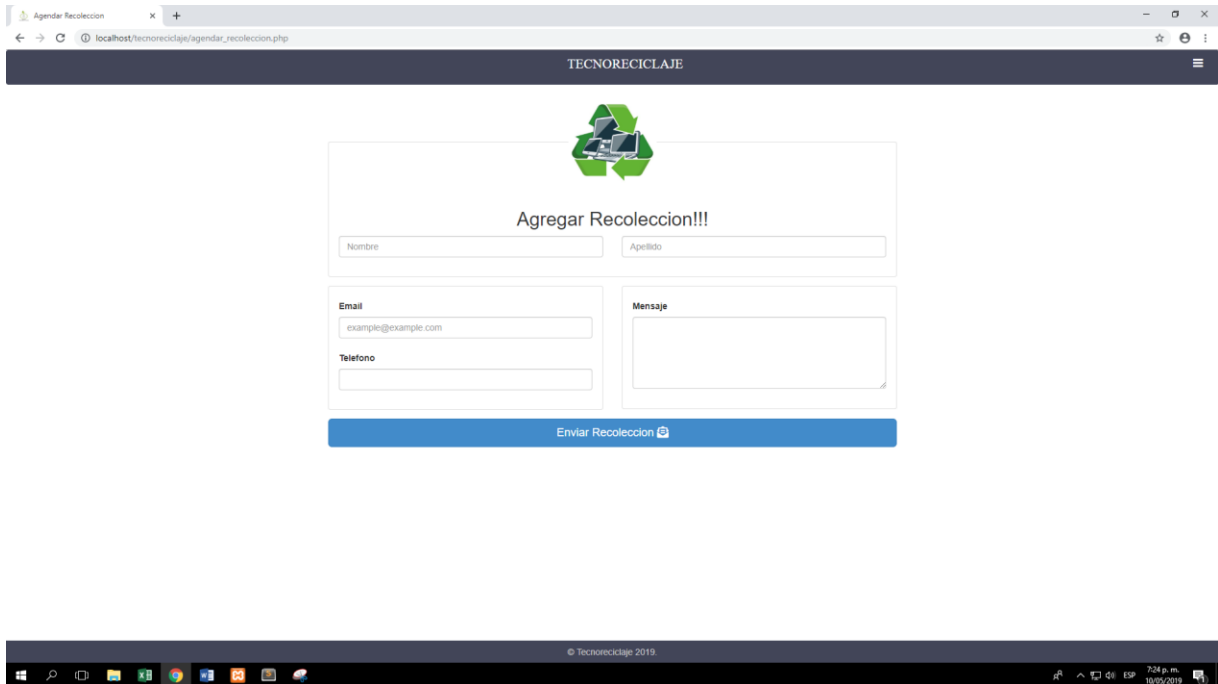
Agendar Recoleccion
localhost/tecnoreciclaje/agendar_recoleccion.php

TECNORECICLAJE

Agregar Recoleccion!!!

Nombre
Apellido

Email
example@example.com
Telefono

Mensaje

Enviar Recoleccion

© Tecnoreciclaje 2019.

ESP 7:24 p. m. 10/05/2019